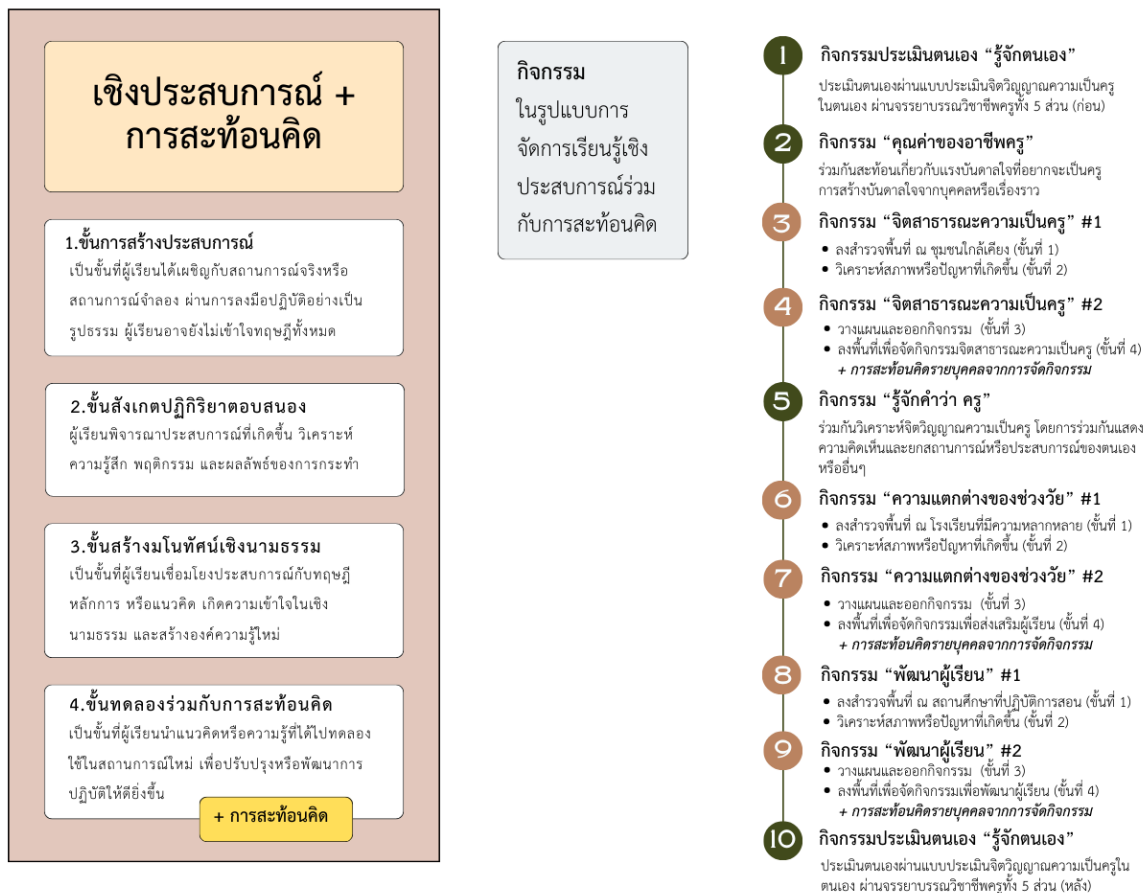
เชิงประสบการณ์ + การสะท้อนคิด

1.ขั้นการสร้างประสบการณ์
เป็นขั้นที่ผู้เรียนได้เผชิญกับสถานการณ์จริงหรือสถานการณ์จำลอง ผ่านการลงมือปฏิบัติอย่างเป็นรูปธรรม ผู้เรียนอาจยังไม่เข้าใจทฤษฎีทั้งหมด

2.ขั้นสังเกตปฏิกิริยาตอบสนอง
ผู้เรียนพิจารณาประสบการณ์ที่เกิดขึ้น วิเคราะห์ความรู้สึก พฤติกรรม และผลลัพธ์ของการกระทำ

3.ขั้นสร้างมโนทัศน์เชิงนามธรรม
เป็นขั้นที่ผู้เรียนเชื่อมโยงประสบการณ์กับทฤษฎี หลักการ หรือแนวคิด เกิดความเข้าใจในเชิงนามธรรม และสร้างองค์ความรู้ใหม่

4.ขั้นทดลองร่วมกับการสะท้อนคิด
เป็นขั้นที่ผู้เรียนนำแนวคิดหรือความรู้ที่ได้ไปทดลองใช้ในสถานการณ์ใหม่ เพื่อปรับปรุงหรือพัฒนาการปฏิบัติให้ดียิ่งขึ้น

+ การสะท้อนคิด

กิจกรรม
ในรูปแบบการจัดการเรียนรู้เชิงประสบการณ์ร่วมกับการสะท้อนคิด

1 กิจกรรมประเมินตนเอง "รู้จักตนเอง"
ประเมินตนเองผ่านแบบประเมินจิตวิญญาณความเป็นครูในตนเอง ผ่านจรรยาบรรณวิชาชีพครูทั้ง 5 ส่วน (ก่อน)

2 กิจกรรม "คุณค่าของอาชีพครู"
ร่วมกันสะท้อนเกี่ยวกับแรงบันดาลใจที่อยากจะเป็นครู การสร้างบันดาลใจจากบุคคลหรือเรื่องราว

3 กิจกรรม "จิตสาธารณะความเป็นครู" #1
• ลงสำรวจพื้นที่ ณ ชุมชนใกล้เคียง (ขั้นที่ 1)
• วิเคราะห์สภาพหรือปัญหาที่เกิดขึ้น (ขั้นที่ 2)

4 กิจกรรม "จิตสาธารณะความเป็นครู" #2
• วางแผนและออกกิจกรรม (ขั้นที่ 3)
• ลงพื้นที่เพื่อจัดกิจกรรมจิตสาธารณะความเป็นครู (ขั้นที่ 4)
+ การสะท้อนคิดรายบุคคลจากการจัดกิจกรรม

5 กิจกรรม "รู้จักคำว่า ครู"
ร่วมกันวิเคราะห์จิตวิญญาณความเป็นครู โดยการร่วมกันแสดงความคิดเห็นและยกสถานการณ์หรือประสบการณ์ของตนเองหรืออื่นๆ

6 กิจกรรม "ความแตกต่างของช่วงวัย" #1
• ลงสำรวจพื้นที่ ณ โรงเรียนที่มีความหลากหลาย (ขั้นที่ 1)
• วิเคราะห์สภาพหรือปัญหาที่เกิดขึ้น (ขั้นที่ 2)

7 กิจกรรม "ความแตกต่างของช่วงวัย" #2
• วางแผนและออกกิจกรรม (ขั้นที่ 3)
• ลงพื้นที่เพื่อจัดกิจกรรมเพื่อส่งเสริมผู้เรียน (ขั้นที่ 4)
+ การสะท้อนคิดรายบุคคลจากการจัดกิจกรรม

8 กิจกรรม "พัฒนาผู้เรียน" #1
• ลงสำรวจพื้นที่ ณ สถานศึกษาที่ปฏิบัติการสอน (ขั้นที่ 1)
• วิเคราะห์สภาพหรือปัญหาที่เกิดขึ้น (ขั้นที่ 2)

9 กิจกรรม "พัฒนาผู้เรียน" #2
• วางแผนและออกกิจกรรม (ขั้นที่ 3)
• ลงพื้นที่เพื่อจัดกิจกรรมเพื่อพัฒนาผู้เรียน (ขั้นที่ 4)
+ การสะท้อนคิดรายบุคคลจากการจัดกิจกรรม

10 กิจกรรมประเมินตนเอง "รู้จักตนเอง"
ประเมินตนเองผ่านแบบประเมินจิตวิญญาณความเป็นครูในตนเอง ผ่านจรรยาบรรณวิชาชีพครูทั้ง 5 ส่วน (หลัง)